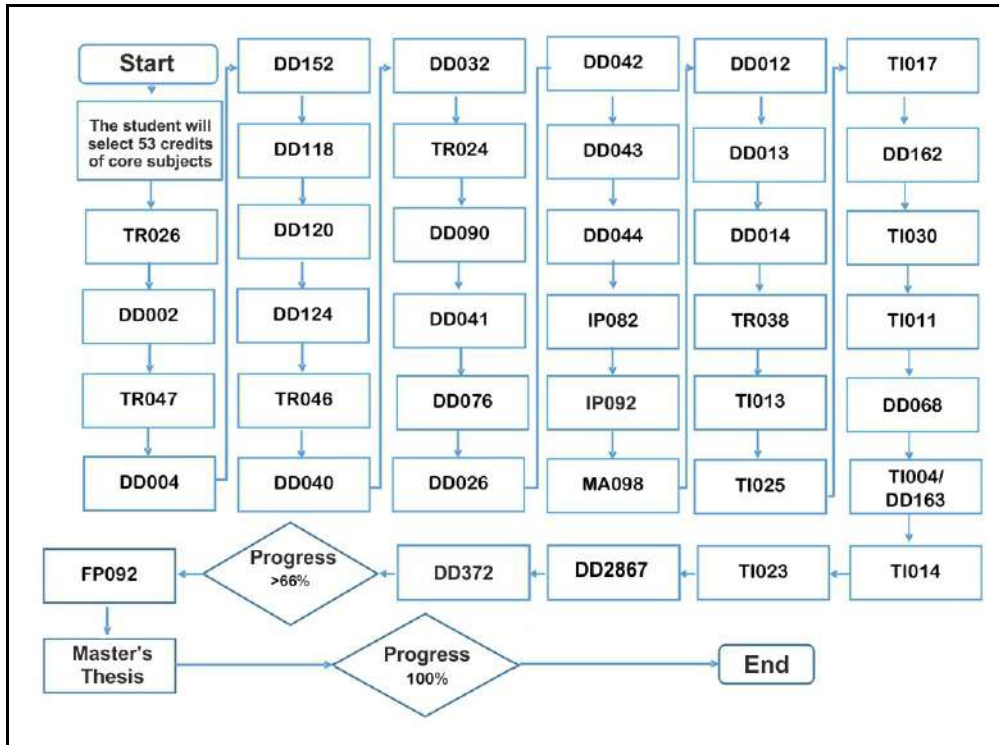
Start

The student will select 53 credits of core subjects

TR026

DD002

TR047

DD004

DD152

DD118

DD120

DD124

TR046

DD040

DD032

TR024

DD090

DD041

DD076

DD026

DD042

DD043

DD044

IP082

IP092

MA098

DD012

DD013

DD014

TR038

TI013

TI025

TI017

DD162

TI030

TI011

DD068

TI004/ DD163

TI014

TI023

DD2867

DD372

Progress >66%

FP092

Master's Thesis

Progress 100%

End